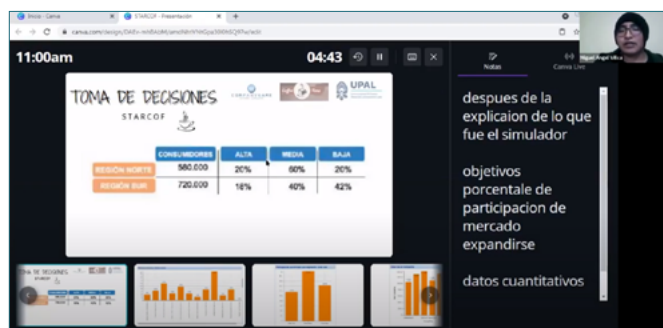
Inicio - Canva | STARCOF - Presentación

canva.com/design/

11:00am

04:43

Notas

Canva Live

Miguel Angel Ulloa

TOMA DE DECISIONES

STARCOF

UPAL

| | CONSUMIDORES | ALTA | MEDIA | BAJA |
|---|---|---|---|---|
| REGIÓN NORTE | 580.000 | 20% | 60% | 20% |
| REGIÓN SUR | 720.000 | 18% | 40% | 42% |

despues de la explicaion de lo que fue el simulador

objetivos porcentale de participacion de mercado expandirse

datos cuantitativos

TOMA DE DECISIONES